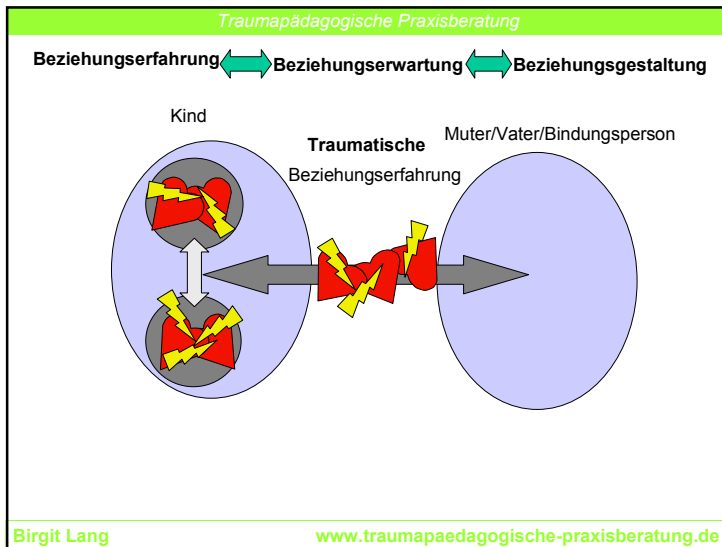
Traumapädagogische Praxisberatung

Beziehungserfahrung Beziehungserwartung Beziehungsgestaltung

Kind

Traumatische Beziehungserfahrung

Muter/Vater/Bindungsperson

Birgit Lang

www.traumapaedagogische-praxisberatung.de